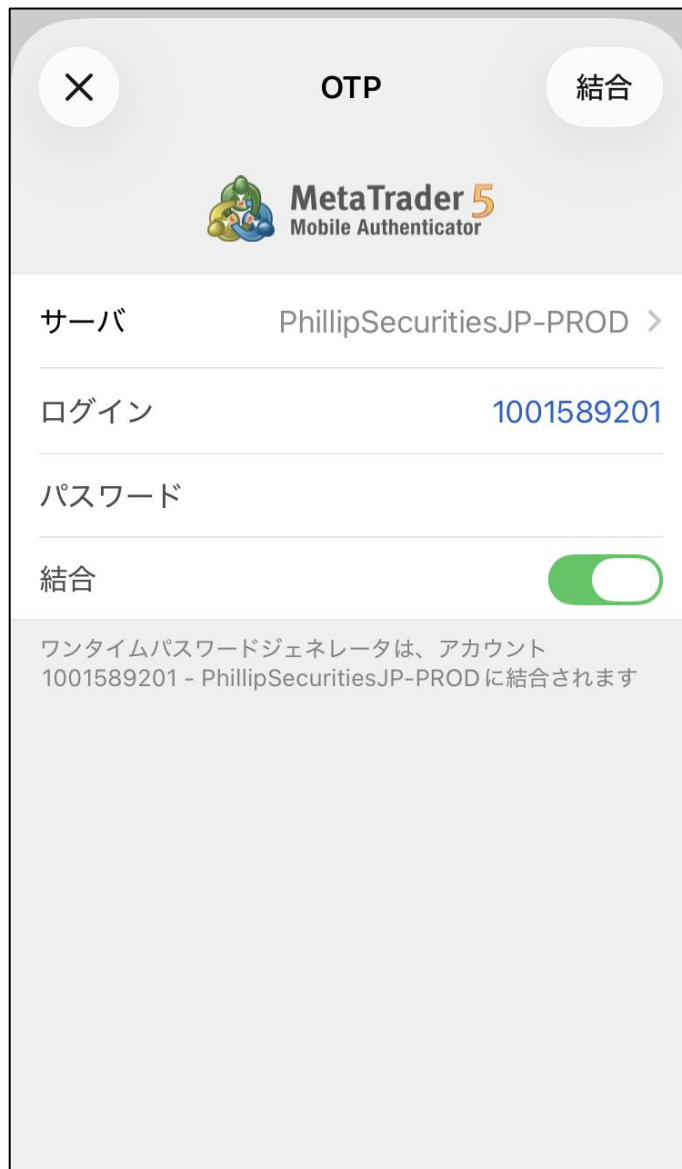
×
OTP
結合

MetaTrader 5
Mobile Authenticator

サーバ PhillipSecuritiesJP-PROD >

ログイン 1001589201

パスワード

結合

ワンタイムパスワードジェネレータは、アカウント 1001589201 - PhillipSecuritiesJP-PROD に結合されます